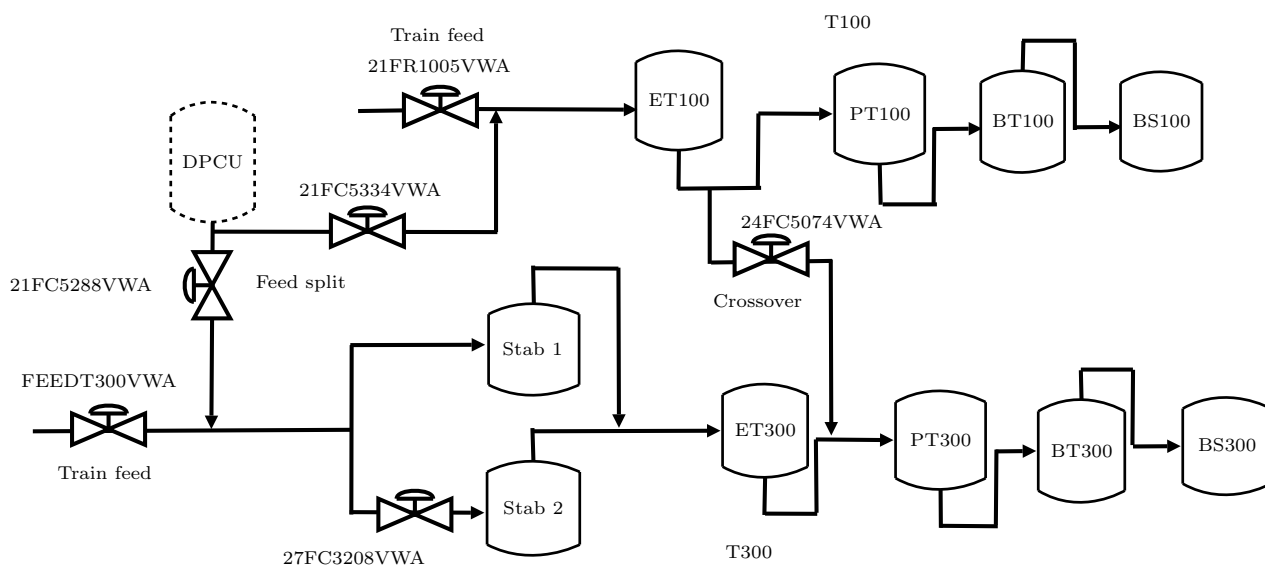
Train feed
21FR1005VWA

T100

ET100

PT100

BT100

BS100

DPCU

21FC5334VWA

24FC5074VWA

21FC5288VWA

Feed split

Crossover

Stab 1

FEEDT300VWA

ET300

PT300

BT300

BS300

Train feed

Stab 2

27FC3208VWA

T300